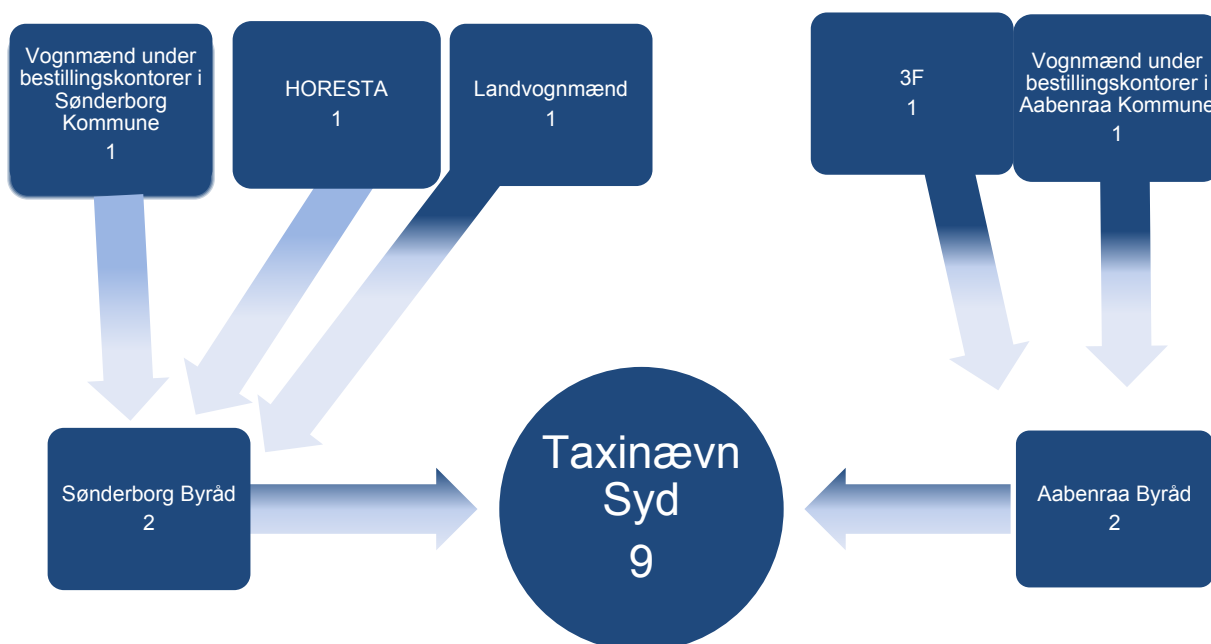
Vognmænd under bestillingskontorer i Sønderborg Kommune
1

HORESTA
1

Landvognmænd
1

3F
1

Vognmænd under bestillingskontorer i Aabenraa Kommune
1

Sønderborg Byråd
2

Taxinævn Syd
9

Aabenraa Byråd
2